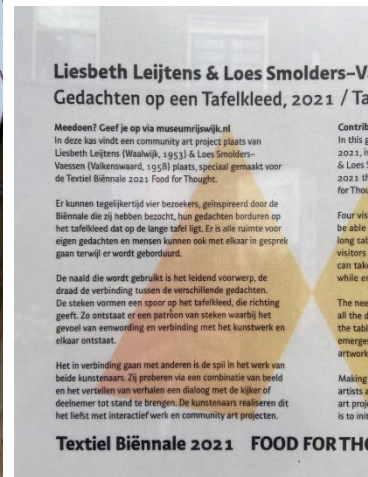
Liesbeth Leijtens & Loes Smolders-V
Gedachten op een Tafelkleed, 2021 / Ta

Meedoen? Geef je op via museumrijswijk.nl
In deze kas vindt een community art project plaats van Liesbeth Leijtens (Waalwijk, 1953) & Loes Smolders-Vaessen (Valkenswaard, 1958) plaats, speciaal gemaakt voor de Textiel Biënnale 2021 Food for Thought.

Er kunnen tegelijkertijd vier bezoekers, geïnspireerd door de Biënnale die zij hebben bezocht, hun gedachten borduren op het tafelkleed dat op de lange tafel ligt. Er is alle ruimte voor eigen gedachten en mensen kunnen ook met elkaar in gesprek gaan terwijl er wordt geborduurd.

De naald die wordt gebruikt is het leidend voorwerp, de draad de verbinding tussen de verschillende gedachten. De steken vormen een spoor op het tafelkleed, die richting geeft. Zo ontstaat er een patroon van steken waarbij het gevoel van eenwording en verbinding met het kunstwerk en elkaar ontstaat.

Het in verbinding gaan met anderen is de spil in het werk van beide kunstenaars. Zij proberen via een combinatie van beeld en het vertellen van verhalen een dialoog met de kijker of deelnemer tot stand te brengen. De kunstenaars realiseren dit het liefst met interactief werk en community art projecten.

Contrib
In this g
2021, in
& Loes S
2021 th
for Thou

Four vis
be able
long tab
visitors
can tak
while e

The nee
all the d
the tabl
emerge
artwork

Making
artists a
art proj
is to ini

Textiel Biënnale 2021 FOOD FOR THO